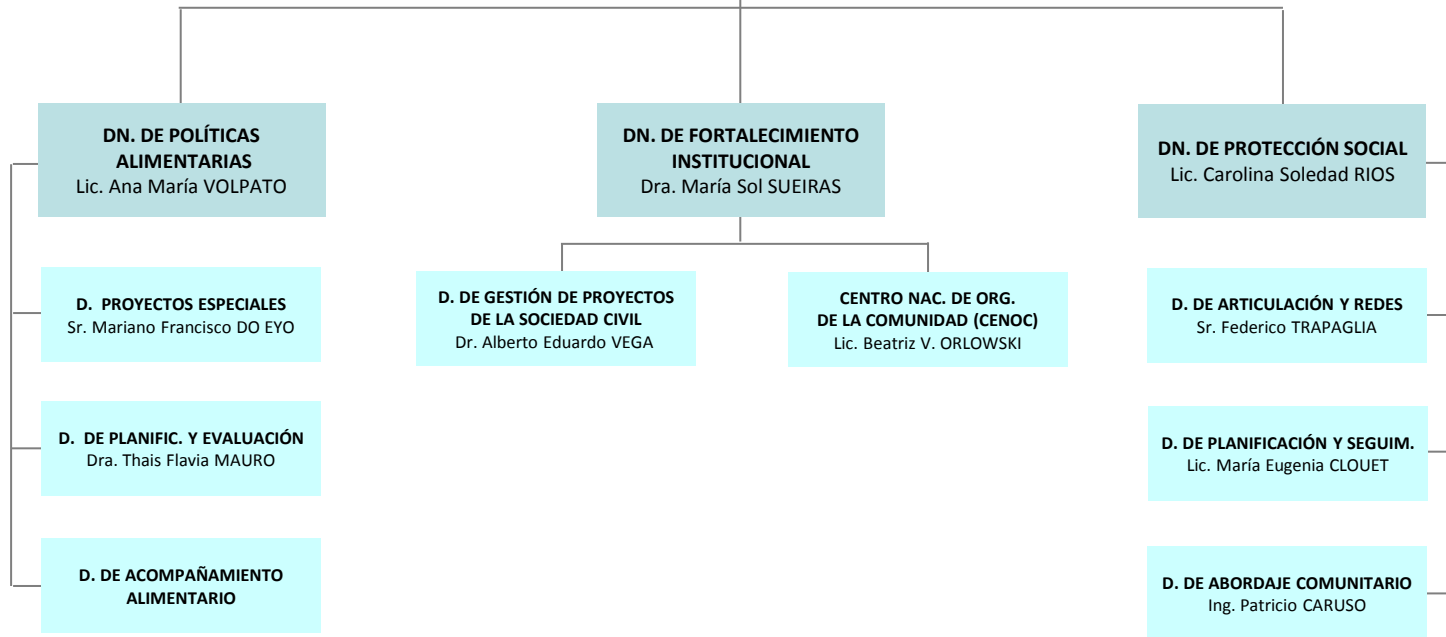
DN. DE POLÍTICAS ALIMENTARIAS
Lic. Ana María VOLPATO

D. PROYECTOS ESPECIALES
Sr. Mariano Francisco DO EYO

D. DE PLANIFIC. Y EVALUACIÓN
Dra. Thais Flavia MAURO

D. DE ACOMPAÑAMIENTO ALIMENTARIO

DN. DE FORTALECIMIENTO INSTITUCIONAL
Dra. María Sol SUEIRAS

D. DE GESTIÓN DE PROYECTOS DE LA SOCIEDAD CIVIL
Dr. Alberto Eduardo VEGA

CENTRO NAC. DE ORG. DE LA COMUNIDAD (CENOC)
Lic. Beatriz V. ORLOWSKI

DN. DE PROTECCIÓN SOCIAL
Lic. Carolina Soledad RIOS

D. DE ARTICULACIÓN Y REDES
Sr. Federico TRAPAGLIA

D. DE PLANIFICACIÓN Y SEGUIM.
Lic. María Eugenia CLOUET

D. DE ABORDAJE COMUNITARIO
Ing. Patricio CARUSO